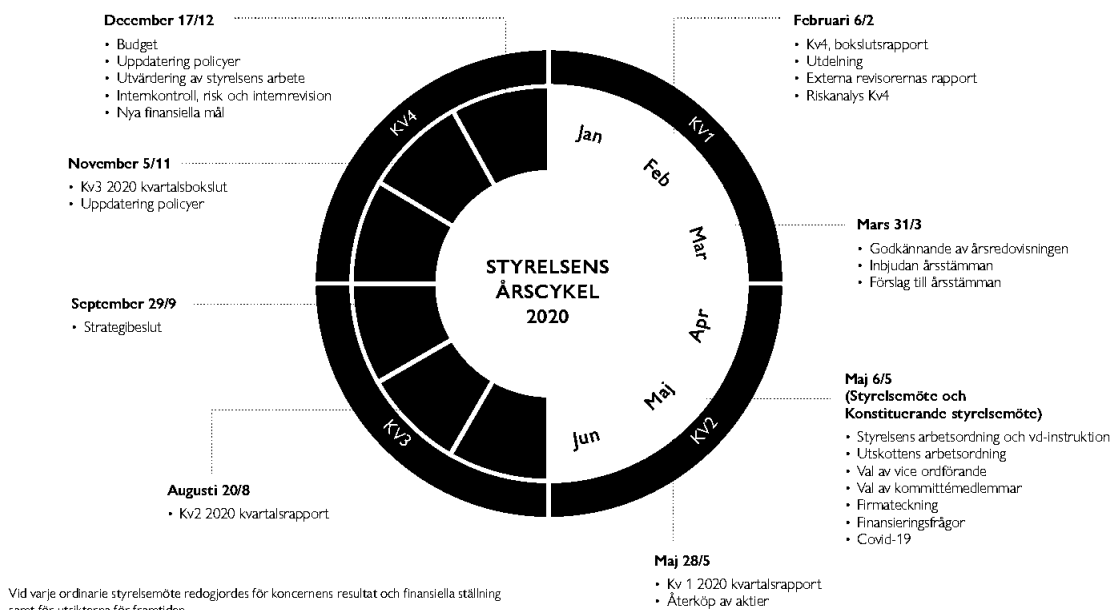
December 17/12
• Budget
• Uppdatering policyer
• Utvärdering av styrelsens arbete
• Internkontroll, risk och internrevision
• Nya finansiella mål

November 5/11
• Kv3 2020 kvartalsbokslut
• Uppdatering policyer

September 29/9
• Strategibeslut

Augusti 20/8
• Kv2 2020 kvartalsrapport

Februari 6/2
• Kv4, bokslutsrapport
• Utdelning
• Externa revisorernas rapport
• Riskanalys Kv4

Mars 31/3
• Godkännande av årsredovisningen
• Inbjudan årsstämman
• Förslag till årsstämman

Maj 6/5
(Styrelsemöte och Konstituerande styrelsemöte)
• Styrelsens arbetsordning och vd-instruktion
• Utskottens arbetsordning
• Val av vice ordförande
• Val av kommittémedlemmar
• Firmateckning
• Finansieringsfrågor
• Covid-19

Maj 28/5
• Kv 1 2020 kvartalsrapport
• Återköp av aktier

KV4
KV1
KV2
KV3
Jan
Feb
Mar
Apr
Maj
Jun

STYRELSENS ÅRSCYKEL 2020

Vid varje ordinarie styrelsemöte redogjordes för koncernens resultat och finansiella ställning samt för utsikterna för framtiden.